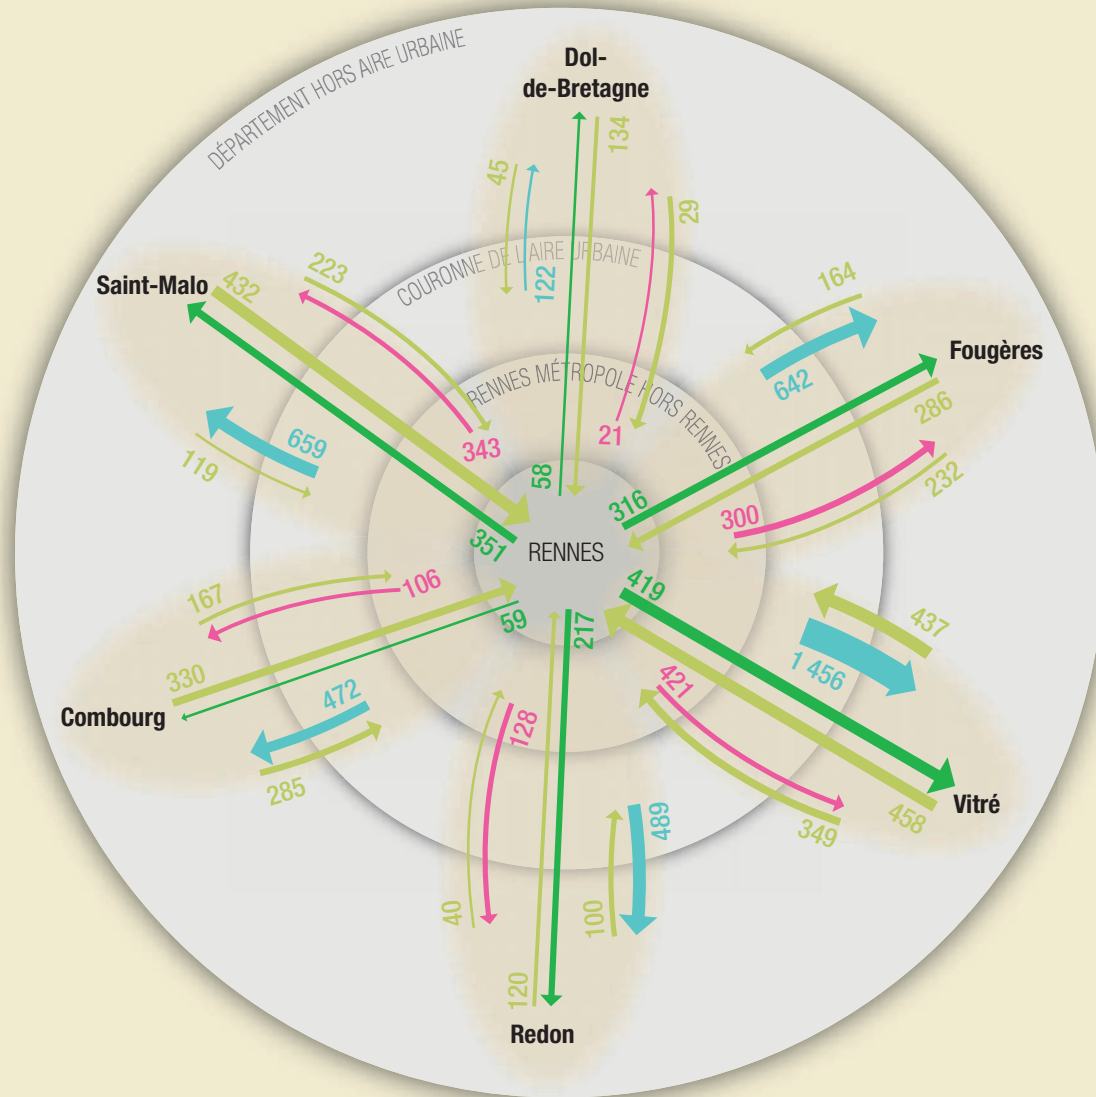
DÉPARTEMENT HORS AIRE URBAINE

COURONNE DE L'AIRE URBAINE

RENNES MÉTROPOLE HORS RENNES

RENNES

Dol-de-Bretagne

45
122
134
58
29
21

Saint-Malo

432
223
343
659
119
351

Fougères

164
642
286
316
300
232

Combourg

167
106
330
59
472
285

Vitré

419
437
1 456
421
458
349

Redon

40
128
217
120
100
489